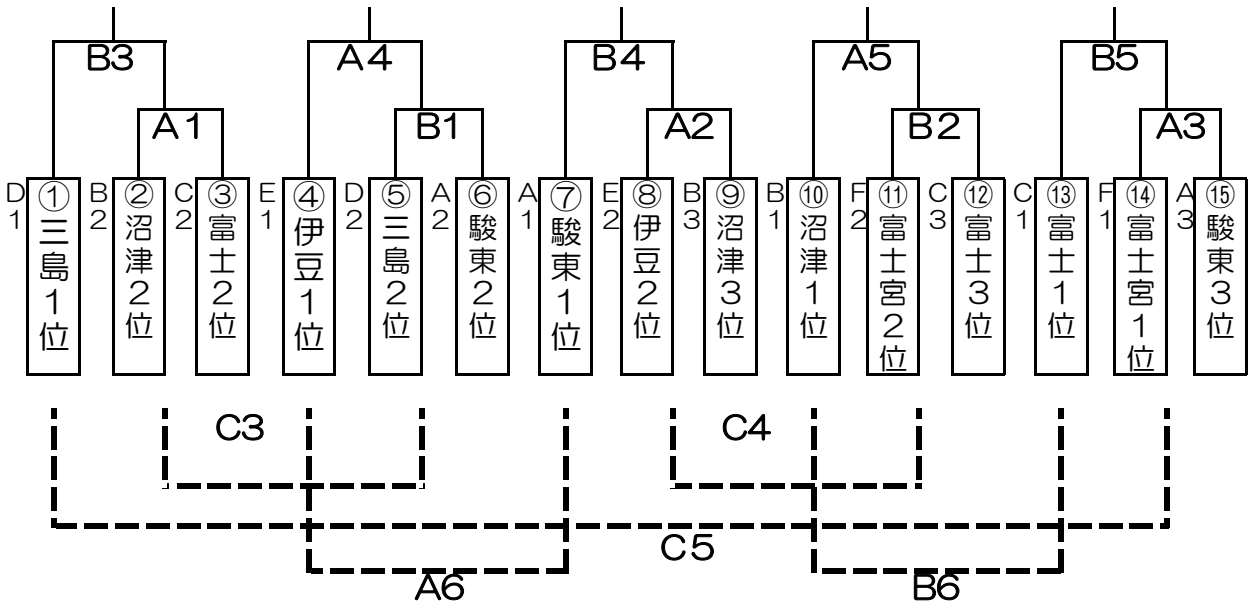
B3 A4 B4 A5 B5

A1 B1 A2 B2 A3

D1 ①三島1位
B2 ②沼津2位
C2 ③富士2位
E1 ④伊豆1位
D2 ⑤三島2位
A2 ⑥駿東2位
A1 ⑦駿東1位
E2 ⑧伊豆2位
B3 ⑨沼津3位
B1 ⑩沼津1位
F2 ⑪富士宮2位
C3 ⑫富士3位
C1 ⑬富士1位
F1 ⑭富士宮1位
A3 ⑮駿東3位

C3 C4

C5

A6 B6